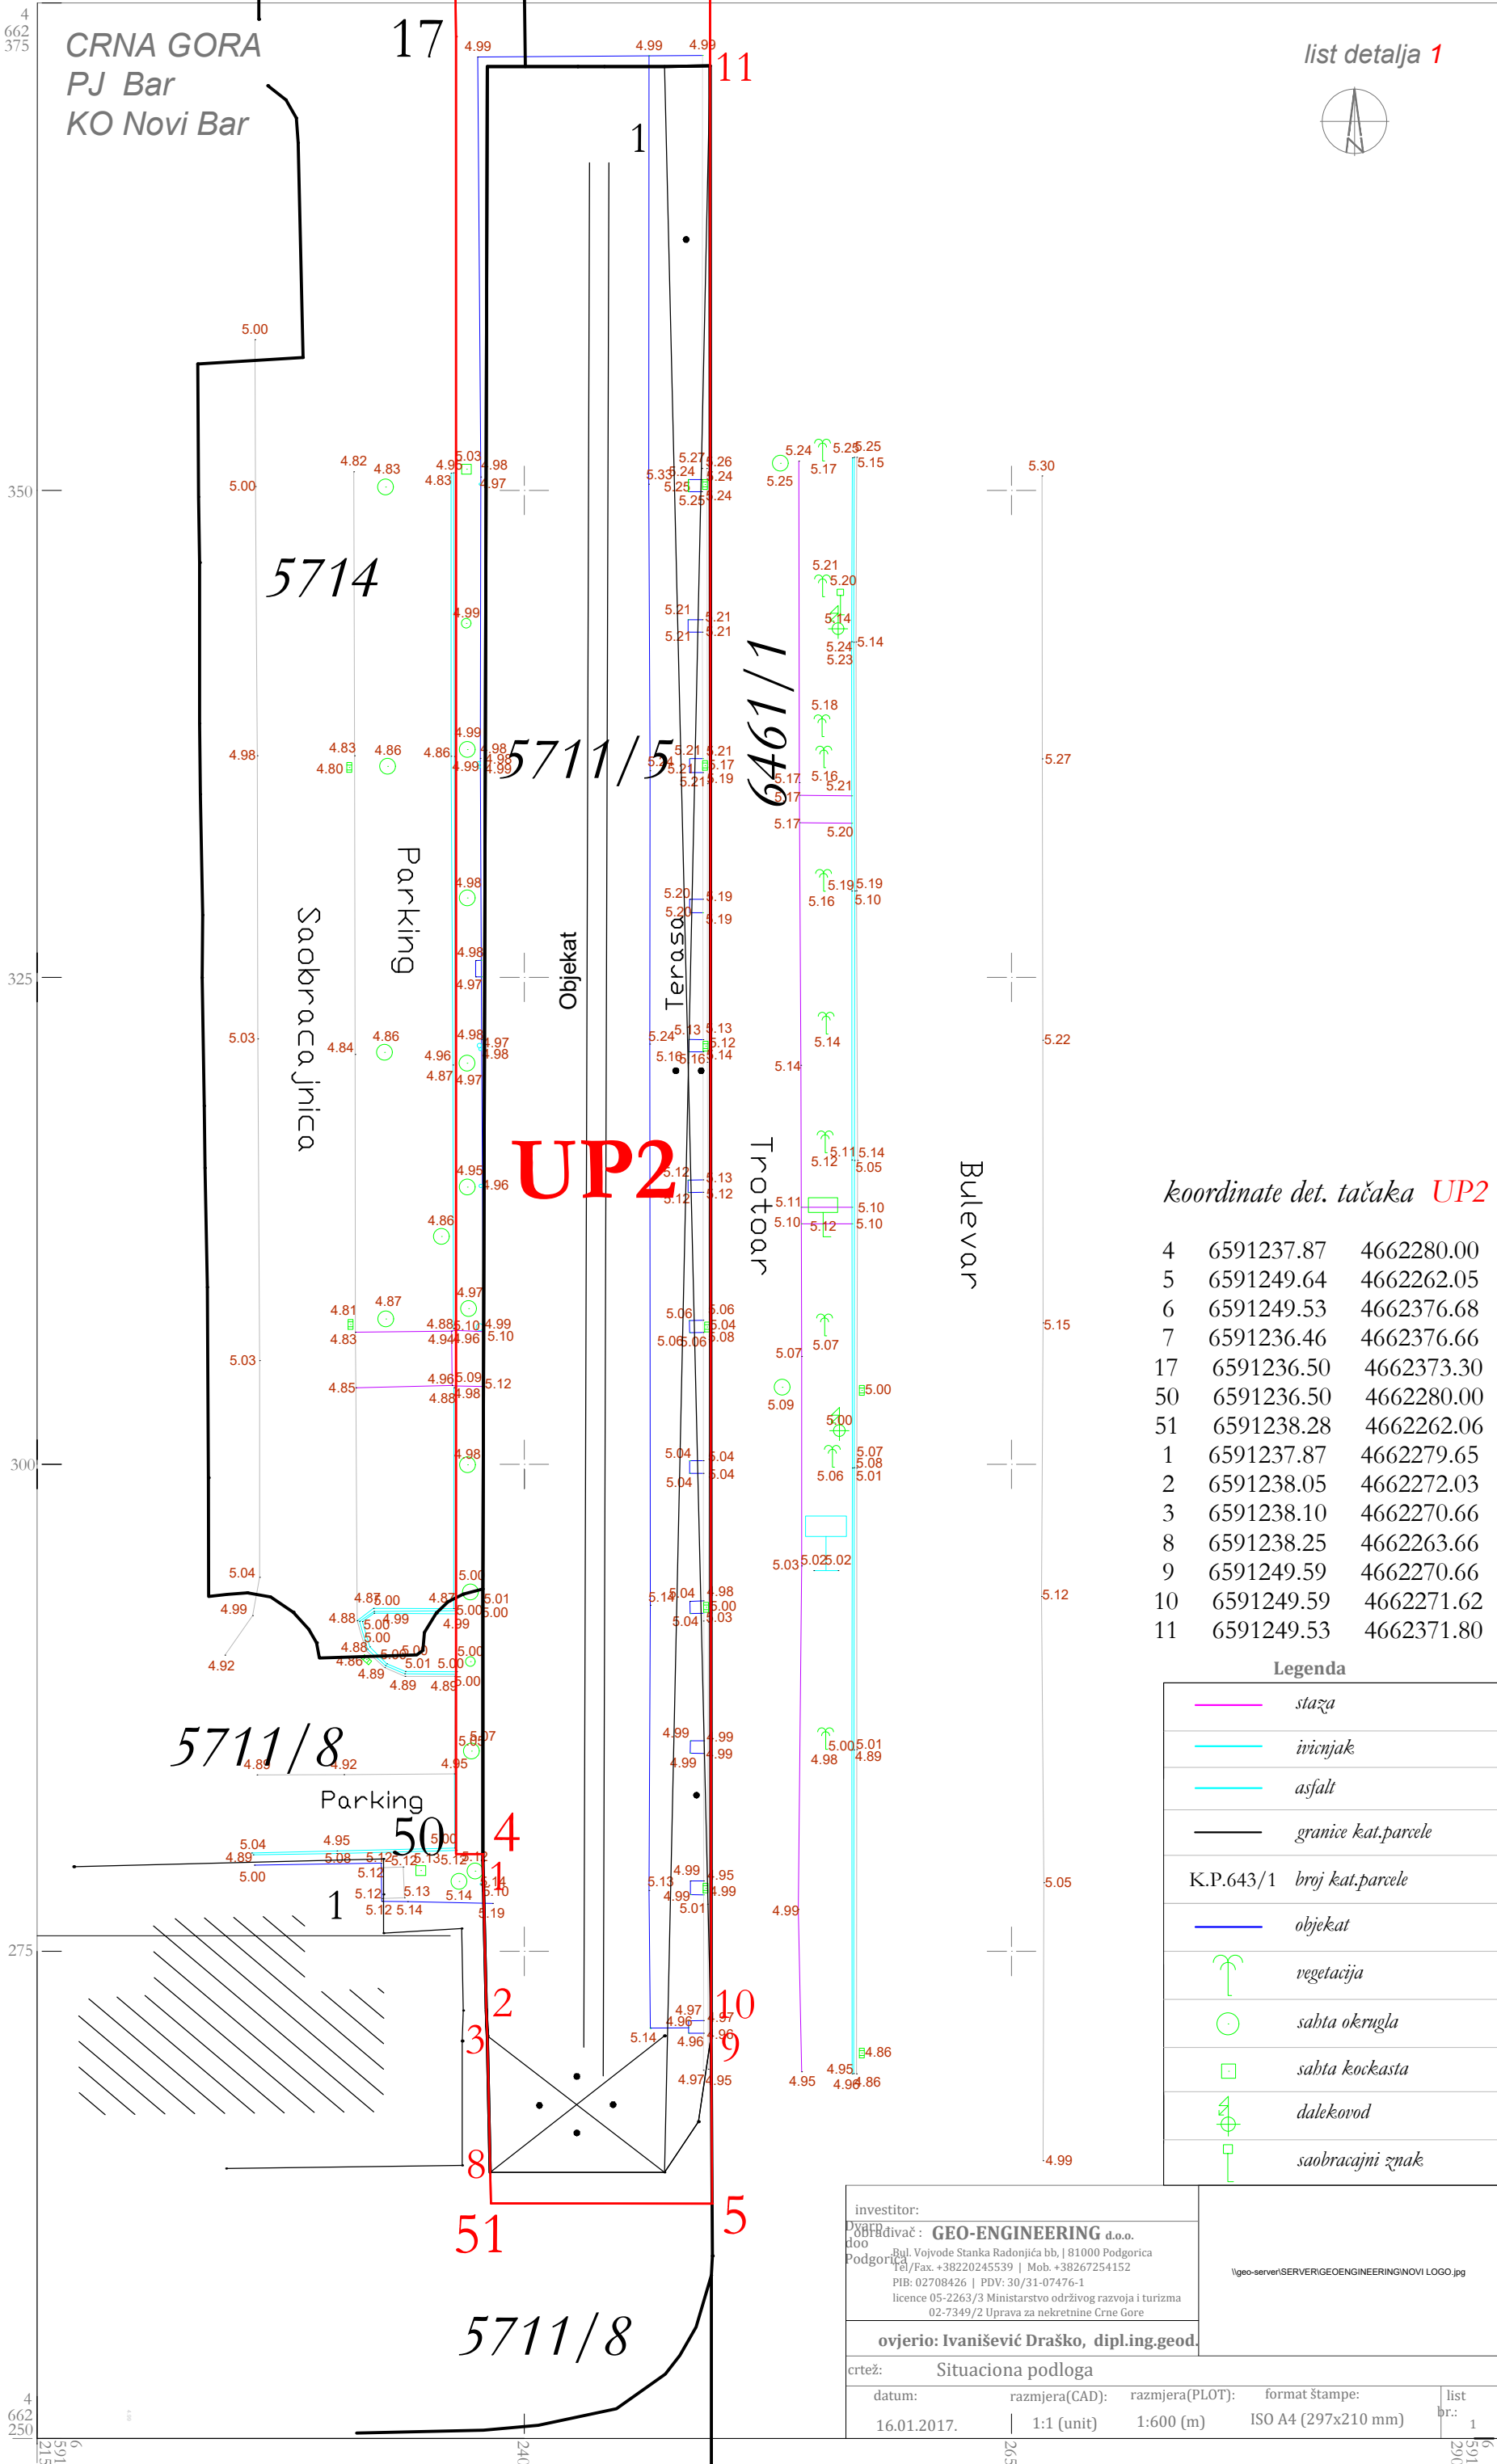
CRNA GORA
PJ Bar
KO Novi Bar

list detalja 1

4
662
375

17
11
1

5714
5711/5
6461/1

Parking
Saobracajnica
Objekat
Terasa
Trotoar
Bulevar

UP2

350
325
300
275

5711/8
Parking
50
4
1
1
2
3
8
51
5
10
9

5711/8

koordinate det. tačaka UP2

| | | |
|---|---|---|
| 4 | 6591237.87 | 4662280.00 |
| 5 | 6591249.64 | 4662262.05 |
| 6 | 6591249.53 | 4662376.68 |
| 7 | 6591236.46 | 4662376.66 |
| 17 | 6591236.50 | 4662373.30 |
| 50 | 6591236.50 | 4662280.00 |
| 51 | 6591238.28 | 4662262.06 |
| 1 | 6591237.87 | 4662279.65 |
| 2 | 6591238.05 | 4662272.03 |
| 3 | 6591238.10 | 4662270.66 |
| 8 | 6591238.25 | 4662263.66 |
| 9 | 6591249.59 | 4662270.66 |
| 10 | 6591249.59 | 4662271.62 |
| 11 | 6591249.53 | 4662371.80 |

Legenda
staza
ivicnjak
asfalt
granice kat.parcele
K.P.643/1 broj kat.parcele
objekat
vegetacija
sahta okrugla
sahta kockasta
dalekovod
saobracajni znak

investitor:
Dvarp doo Podgorica
obrađivač: GEO-ENGINEERING d.o.o.
Bul. Vojvode Stanka Radonjića bb, | 81000 Podgorica
Tel/Fax. +38220245539 | Mob. +38267254152
PIB: 02708426 | PDV: 30/31-07476-1
licence 05-2263/3 Ministarstvo održivog razvoja i turizma
02-7349/2 Uprava za nekretnine Crne Gore
\\geo-server\SERVER\GEOENGINEERING\NOVI LOGO.jpg
ovjerio: Ivanišević Draško, dipl.ing.geod.
crtež: Situaciona podloga
datum: 16.01.2017.
razmjera(CAD): 1:1 (unit)
razmjera(PLOT): 1:600 (m)
format štampe: ISO A4 (297x210 mm)
list br.: 1

4
662
250